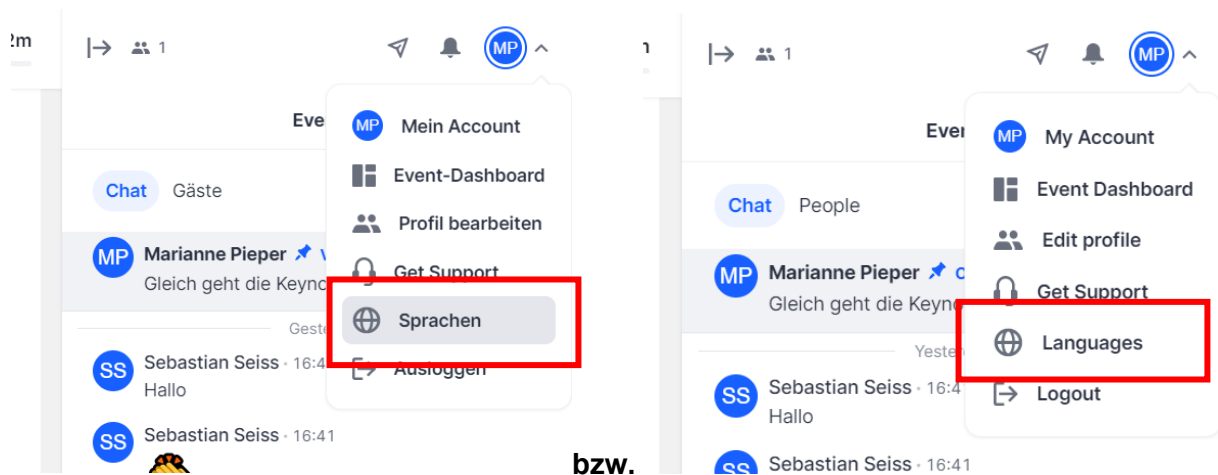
2m

1

MP

Eve

MP Mein Account

Event-Dashboard

Profil bearbeiten

Get Support

Sprachen

Ausloggen

Chat Gäste

MP Marianne Pieper V

Gleich geht die Keyno

Geste

SS Sebastian Seiss · 16:4

Hallo

SS Sebastian Seiss · 16:41

bzw.

n

1

MP

Even

MP My Account

Event Dashboard

Edit profile

Get Support

Languages

Logout

Chat People

MP Marianne Pieper c

Gleich geht die Keyno

Yeste

SS Sebastian Seiss · 16:4

Hallo

SS Sebastian Seiss · 16:41